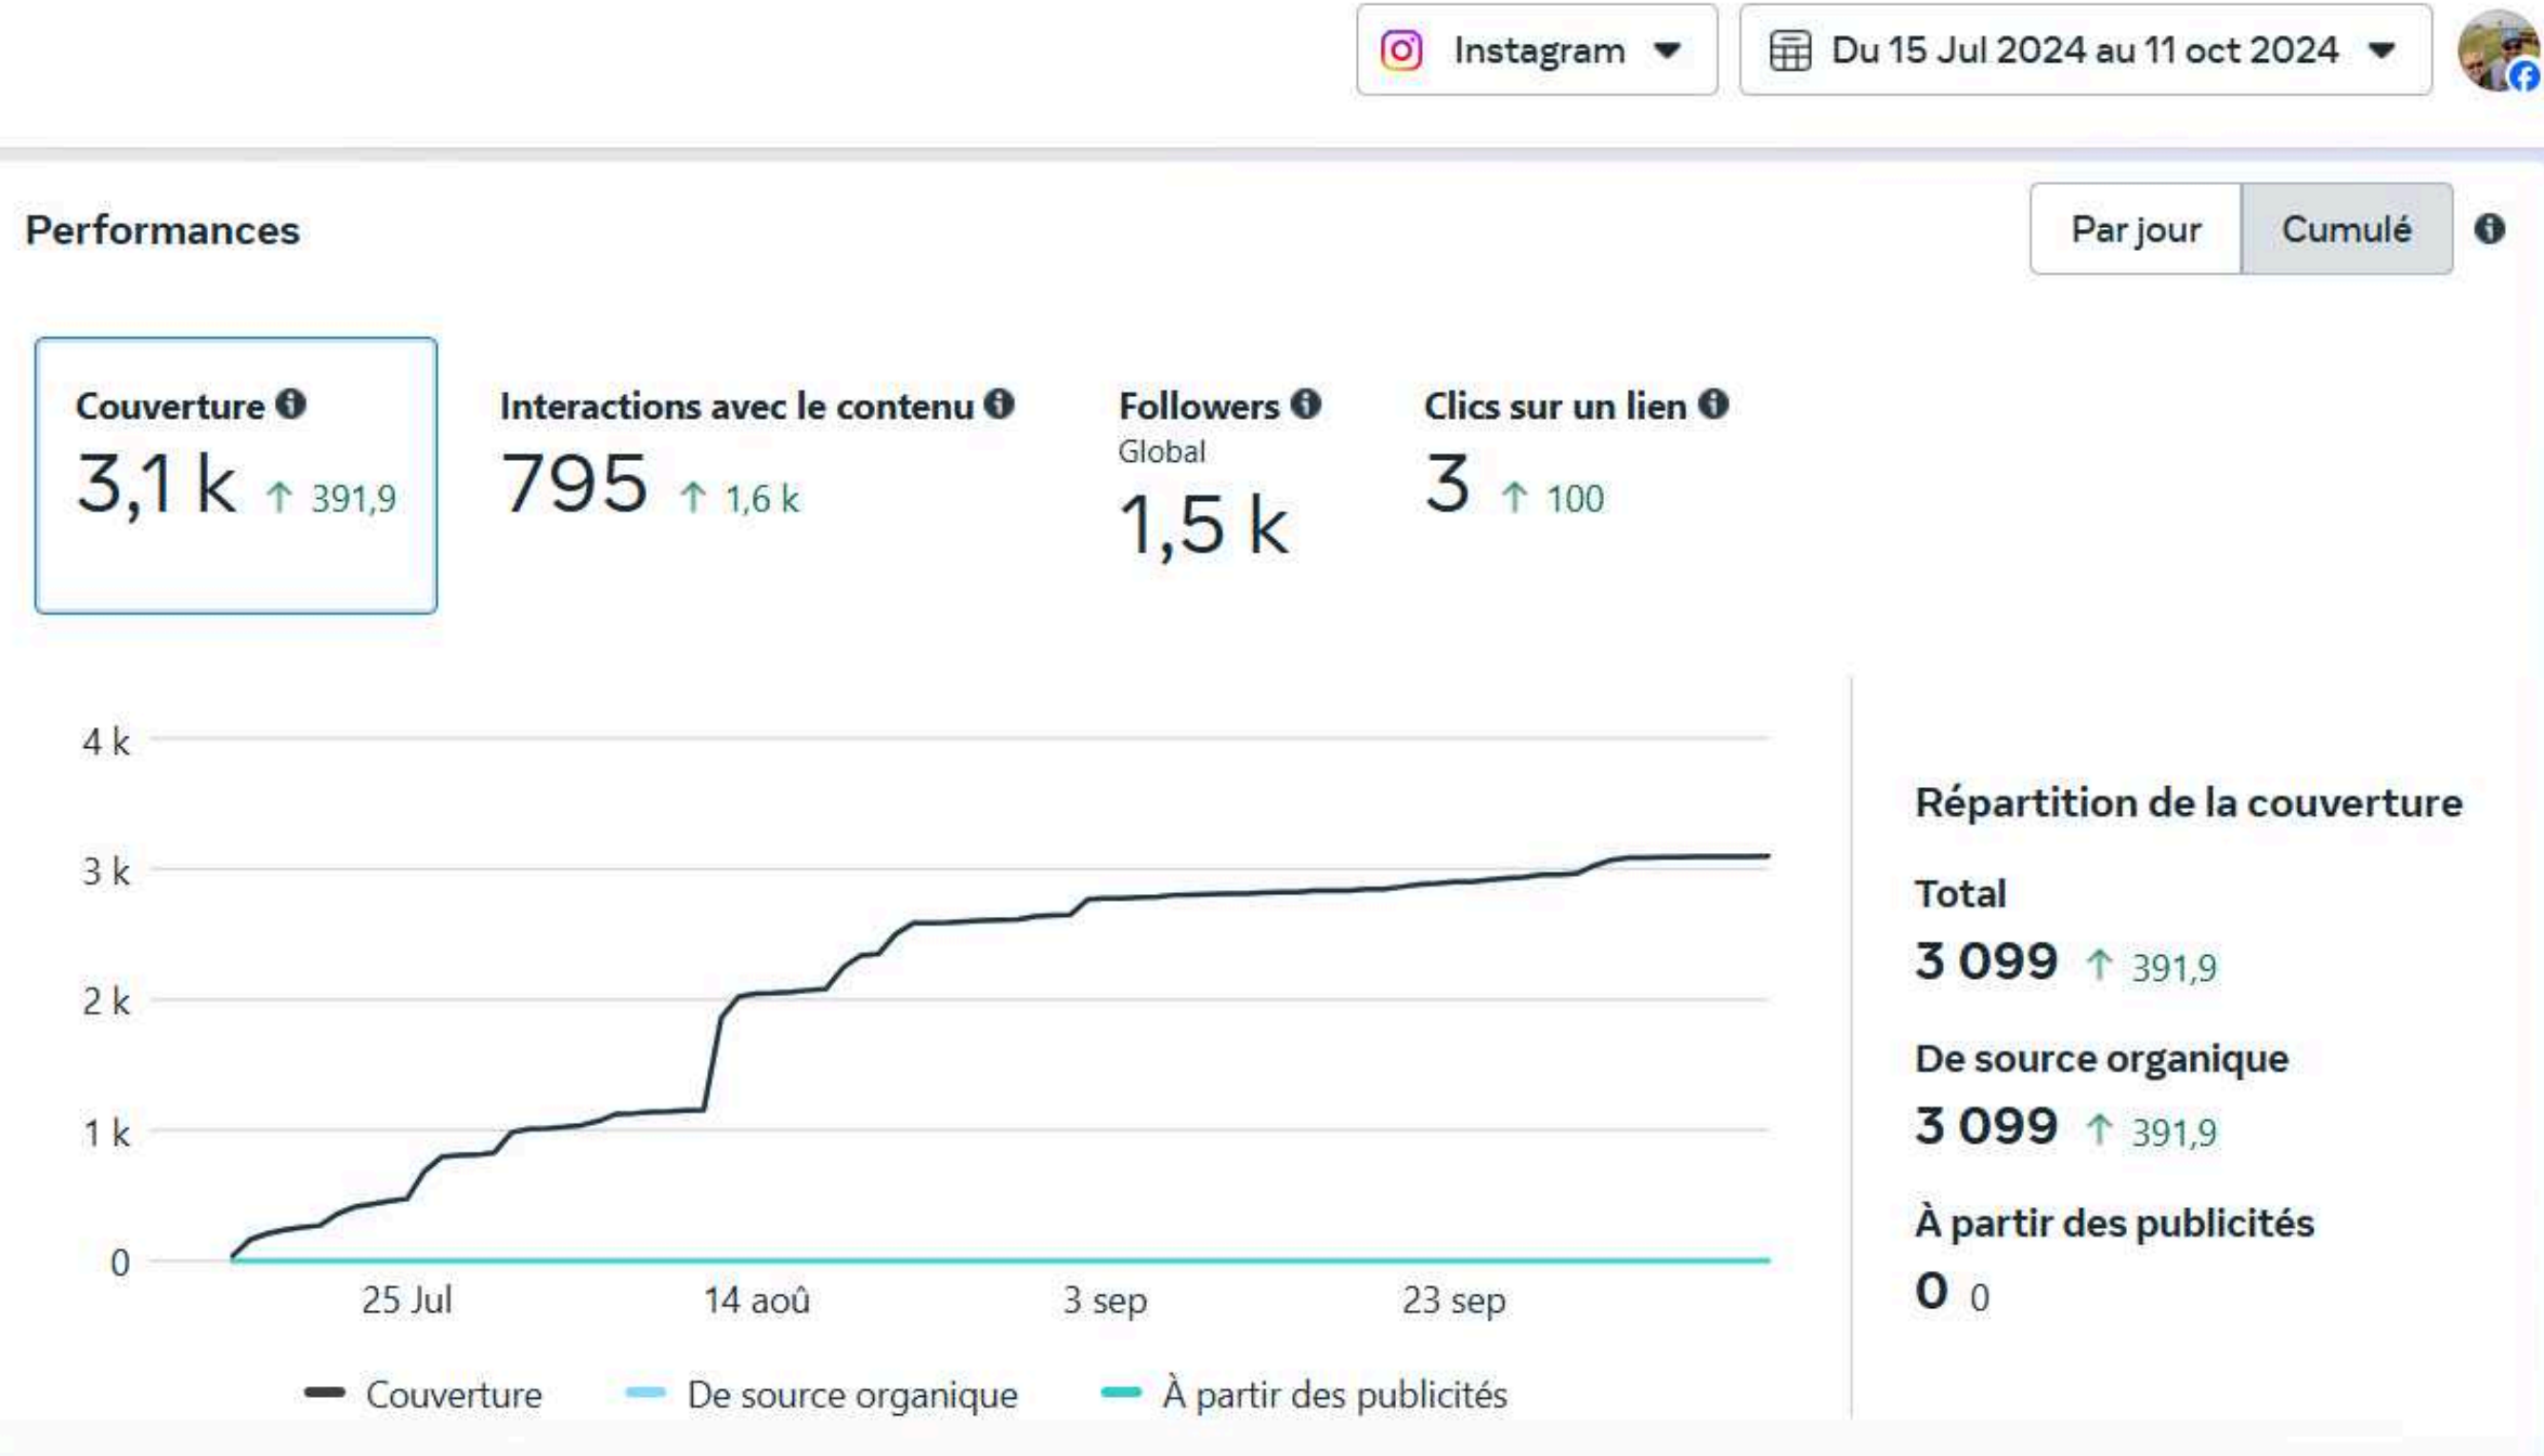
Instagram

Du 15 Jul 2024 au 11 oct 2024

Performances

Par jour

Cumulé

Couverture
3,1 k ↑ 391,9

Interactions avec le contenu
795 ↑ 1,6 k

Followers
Global
1,5 k

Clics sur un lien
3 ↑ 100

4 k
3 k
2 k
1 k
0

25 Jul
14 aoû
3 sep
23 sep

Couverture
De source organique
À partir des publicités

Répartition de la couverture

Total
3 099 ↑ 391,9

De source organique
3 099 ↑ 391,9

À partir des publicités
0 0